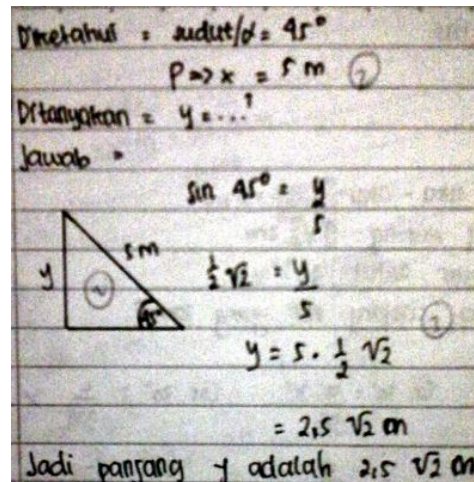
Diketahui : sudut/$\alpha$ = $45°$

$P \Rightarrow x = 5$ m ②

Ditanyakan = y = ...?

Jawab :

$\sin 45° = \frac{y}{5}$

y

5m

①

$45°$

$\frac{1}{2}\sqrt{2} = \frac{y}{5}$

②

$y = 5 \cdot \frac{1}{2}\sqrt{2}$

$= 2{,}5\ \sqrt{2}$ cm

Jadi panjang y adalah $2{,}5\ \sqrt{2}$ cm